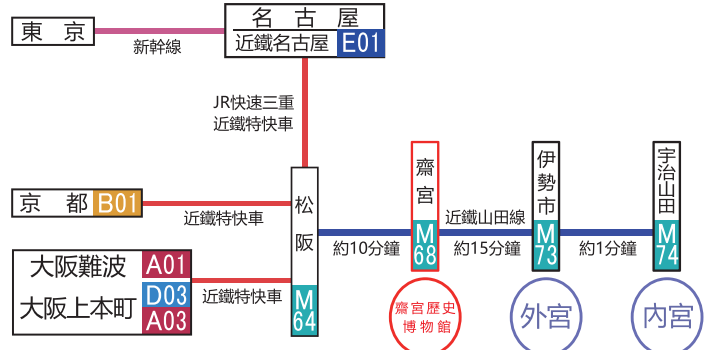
東　京

新幹線

名古屋
近鐵名古屋 E01

JR快速三重
近鐵特快車

京　都 B01

近鐵特快車

松阪 M64

大阪難波 A01
大阪上本町 D03 A03

近鐵特快車

約10分鐘

齋宮 M68

近鐵山田線
約15分鐘

伊勢市 M73

約1分鐘

宇治山田 M74

齋宮歷史博物館

外宮

內宮